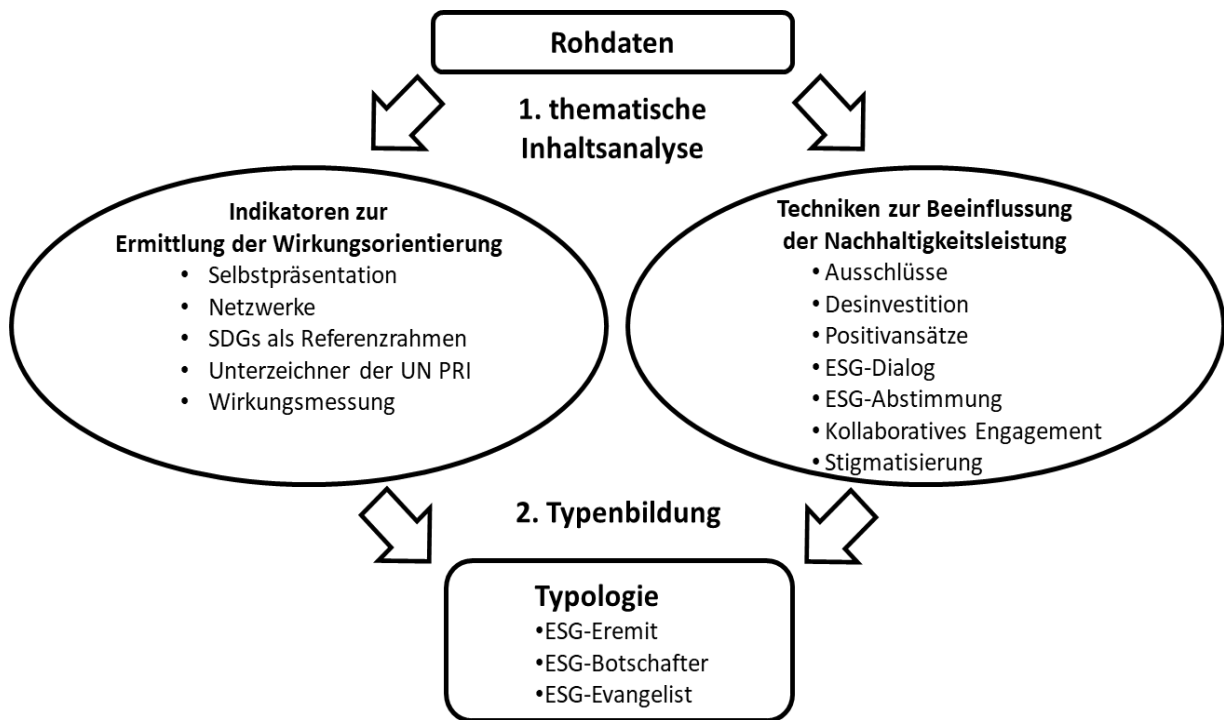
Rohdaten

1. thematische Inhaltsanalyse

Indikatoren zur Ermittlung der Wirkungsorientierung
- Selbstpräsentation
- Netzwerke
- SDGs als Referenzrahmen
- Unterzeichner der UN PRI
- Wirkungsmessung

Techniken zur Beeinflussung der Nachhaltigkeitsleistung
- Ausschlüsse
- Desinvestition
- Positivansätze
- ESG-Dialog
- ESG-Abstimmung
- Kollaboratives Engagement
- Stigmatisierung

2. Typenbildung

Typologie
- ESG-Eremit
- ESG-Botschafter
- ESG-Evangelist